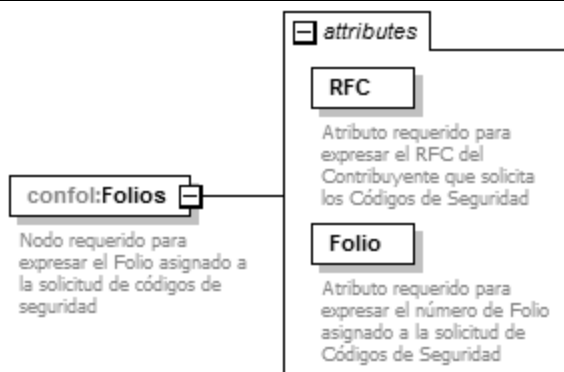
attributes

RFC

Atributo requerido para expresar el RFC del Contribuyente que solicita los Códigos de Seguridad

confol:Folios

Nodo requerido para expresar el Folio asignado a la solicitud de códigos de seguridad

Folio

Atributo requerido para expresar el número de Folio asignado a la solicitud de Códigos de Seguridad